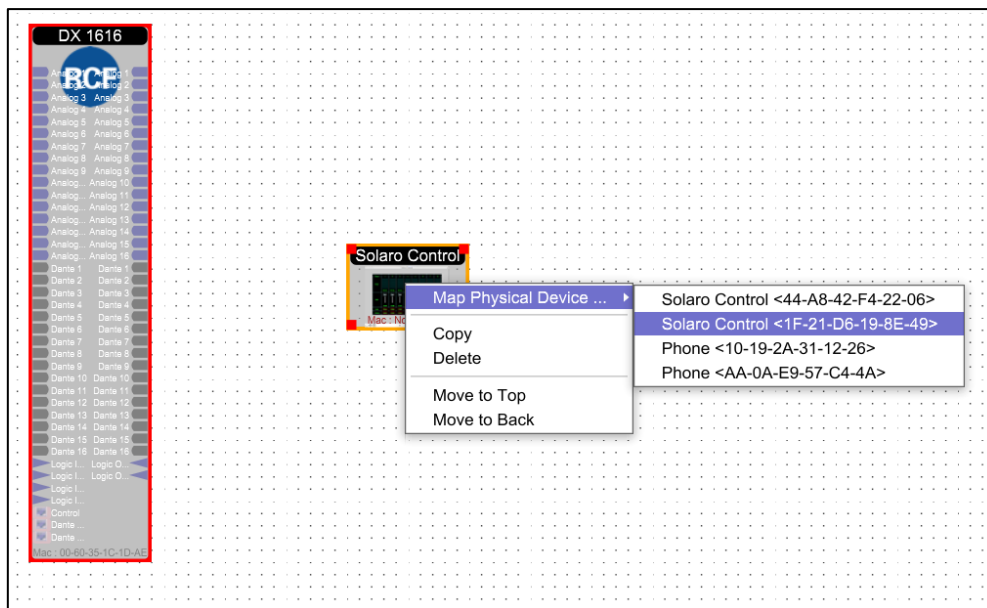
DX 1616

RCF

Analog 1 Analog 1
Analog 2 Analog 2
Analog 3 Analog 3
Analog 4 Analog 4
Analog 5 Analog 5
Analog 6 Analog 6
Analog 7 Analog 7
Analog 8 Analog 8
Analog 9 Analog 9
Analog... Analog 10
Analog... Analog 11
Analog... Analog 12
Analog... Analog 13
Analog... Analog 14
Analog... Analog 15
Analog... Analog 16
Dante 1 Dante 1
Dante 2 Dante 2
Dante 3 Dante 3
Dante 4 Dante 4
Dante 5 Dante 5
Dante 6 Dante 6
Dante 7 Dante 7
Dante 8 Dante 8
Dante 9 Dante 9
Dante 10 Dante 10
Dante 11 Dante 11
Dante 12 Dante 12
Dante 13 Dante 13
Dante 14 Dante 14
Dante 15 Dante 15
Dante 16 Dante 16
Logic I... Logic O...
Logic I... Logic O...
Logic I...
Logic I...
Control
Dante ...
Dante ...
Mac : 00-60-35-1C-1D-AE

Solaro Control
Mac : N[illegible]

Map Physical Device ...
Copy
Delete
Move to Top
Move to Back

Solaro Control <44-A8-42-F4-22-06>
Solaro Control <1F-21-D6-19-8E-49>
Phone <10-19-2A-31-12-26>
Phone <AA-0A-E9-57-C4-4A>